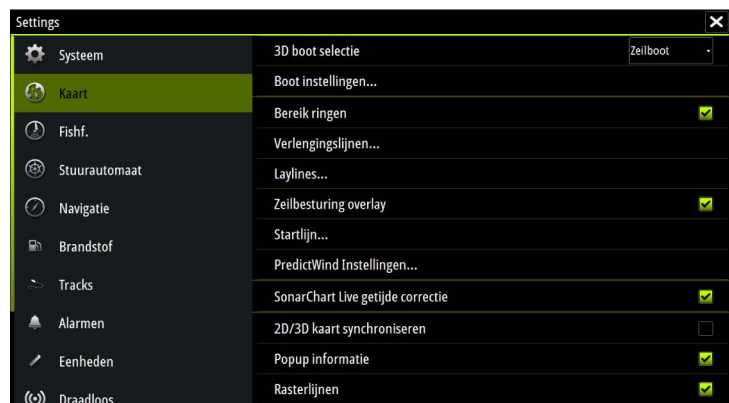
Settings
✕

Systeem
Kaart
Fishf.
Stuurautomaat
Navigatie
Brandstof
Tracks
Alarmen
Eenheden
Draadloos

3D boot selectie
Zeilboot
Boot instellingen...
Bereik ringen
Verlengingslijnen...
Laylines...
Zeilbesturing overlay
Startlijn...
PredictWind Instellingen...
SonarChart Live getijde correctie
2D/3D kaart synchroniseren
Popup informatie
Rasterlijnen